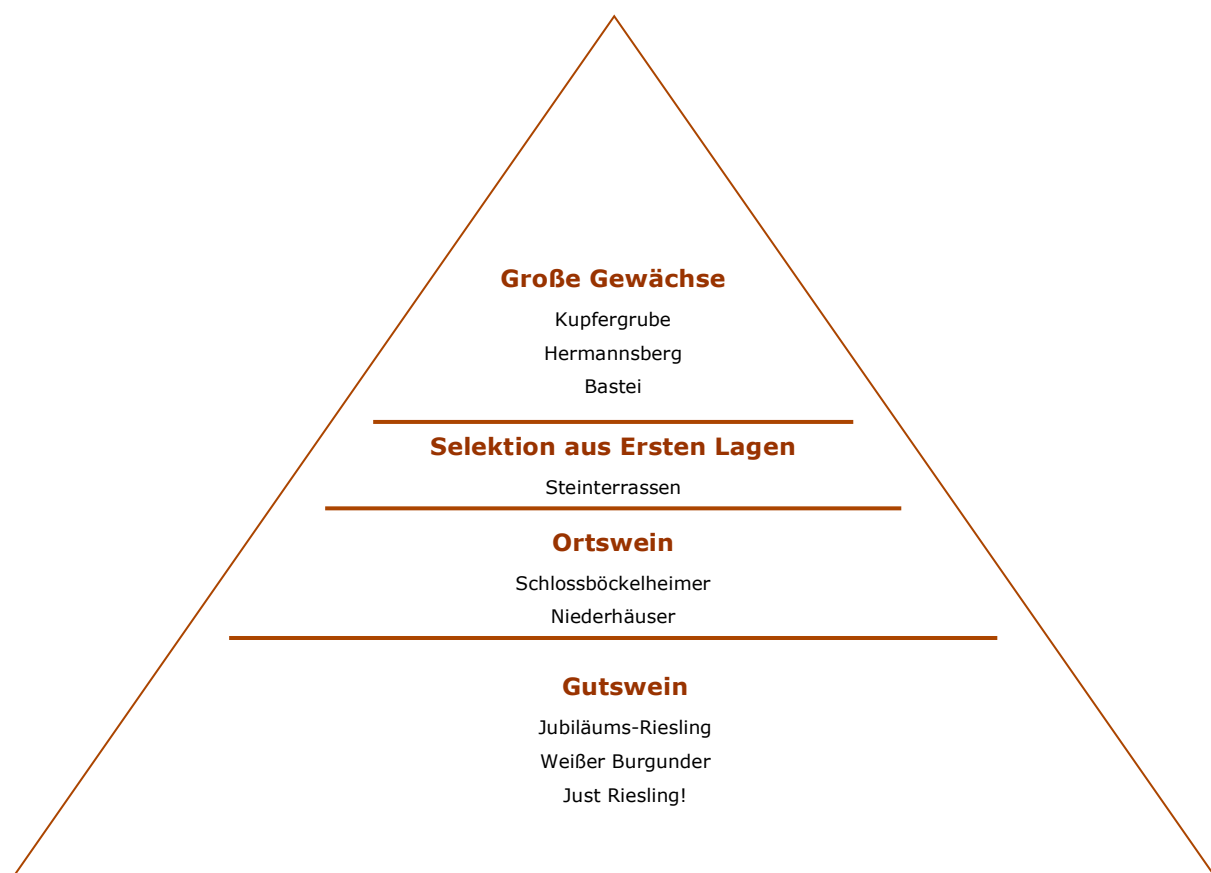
Große Gewächse

Kupfergrube

Hermannsberg

Bastei

Selektion aus Ersten Lagen

Steinterrassen

Ortswein

Schlossböckelheimer

Niederhäuser

Gutswein

Jubiläums-Riesling

Weißer Burgunder

Just Riesling!